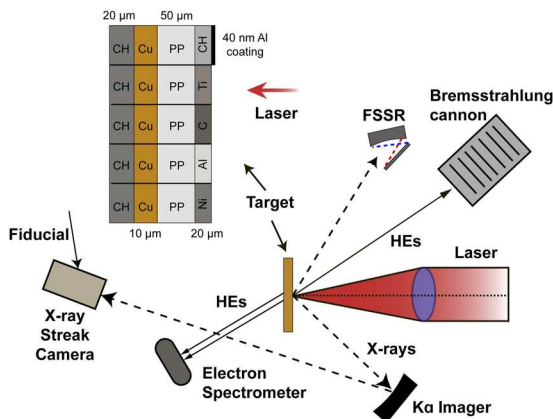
20 μm 50 μm

| CH | Cu | PP | CH |
|---|---|---|---|
| CH | Cu | PP | Ti |
| CH | Cu | PP | C |
| CH | Cu | PP | Al |
| CH | Cu | PP | Ni |

10 μm 20 μm

40 nm Al coating

Laser

FSSR

Bremsstrahlung cannon

Target

Fiducial

HEs

Laser

HEs

X-ray Streak Camera

X-rays

Electron Spectrometer

Kα Imager